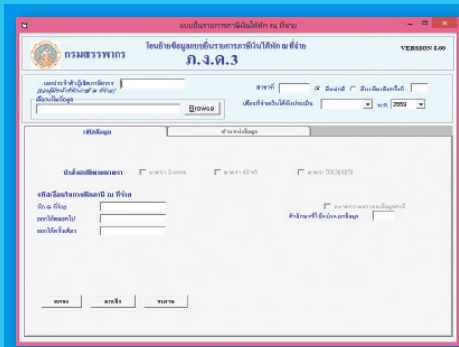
แบบยื่นรายการภาษีเงินได้หัก ณ ที่จ่าย

กรมสรรพากร

โอนย้ายข้อมูลแบบยื่นรายการภาษีเงินได้หัก ณ ที่จ่าย

ภ.ง.ด.3

VERSION 2.00

เลขประจำตัวผู้เสียภาษีอากร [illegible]

เลือกไฟล์ข้อมูล

Browse

สาขาที่ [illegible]

ยื่นปกติ

ยื่นเพิ่มเติมครั้งที่

เดือนที่จ่ายเงินได้พึงประเมิน

พ.ศ. 2553

บันทึกข้อมูล

ตรวจสอบข้อมูล

ยื่นภายใต้บทบัญญัติ

มาตรา 3 เตรส

มาตรา 48 ทวิ

มาตรา 50(3)(4)(5)

รายละเอียดการหักภาษี ณ ที่จ่าย

หัก ณ ที่จ่าย

ออกให้ตลอดไป

ออกให้ครั้งเดียว

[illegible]

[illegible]

ตกลง

ยกเลิก

รายงาน